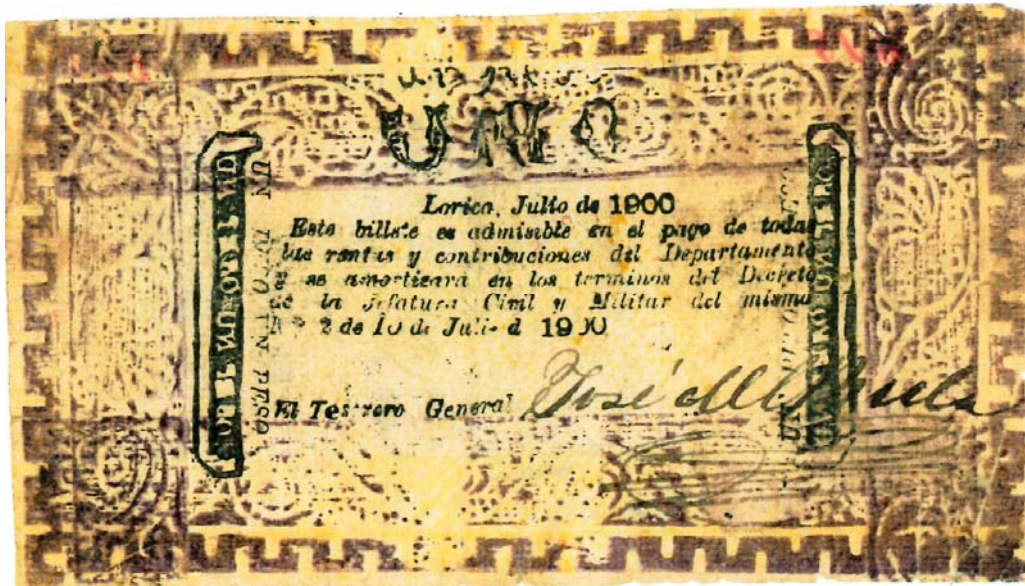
UNO

Lorica, Julio de 1900
Este billete es admisible en el pago de todas las rentas y contribuciones del Departamento y se amortizará en los términos del Decreto de la Jefatura Civil y Militar del mismo N.º 2 de 10 de Julio de 1900

El Tesorero General José M. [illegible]

UN PESO

UN PESO

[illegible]

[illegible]